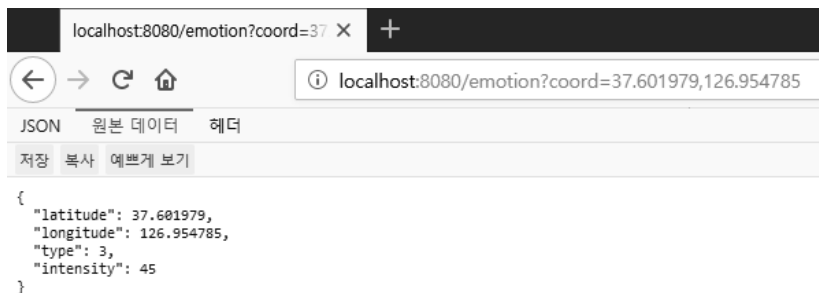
localhost:8080/emotion?coord=37 ×  +

localhost:8080/emotion?coord=37.601979,126.954785

JSON  원본 데이터  헤더

저장  복사  예쁘게 보기

{
  "latitude": 37.601979,
  "longitude": 126.954785,
  "type": 3,
  "intensity": 45
}